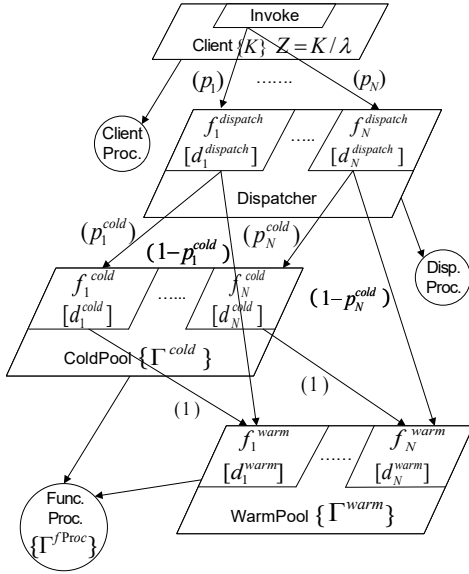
Invoke

Client $\{K\}$ $Z = K/\lambda$

$(p_1)$ ....... $(p_N)$

Client Proc.

$f_1^{dispatch}$ $[d_1^{dispatch}]$ ..... $f_N^{dispatch}$ $[d_N^{dispatch}]$

Dispatcher

$(p_1^{cold})$ $(1-p_1^{cold})$ $(p_N^{cold})$

Disp. Proc.

$f_1^{cold}$ $[d_1^{cold}]$ ...... $f_N^{cold}$ $[d_N^{cold}]$

$(1-p_N^{cold})$

ColdPool $\{\Gamma^{cold}\}$

(1)

(1)

$f_1^{warm}$ $[d_1^{warm}]$ ...... $f_N^{warm}$ $[d_N^{warm}]$

Func. Proc. $\{\Gamma^{fProc}\}$

WarmPool $\{\Gamma^{warm}\}$